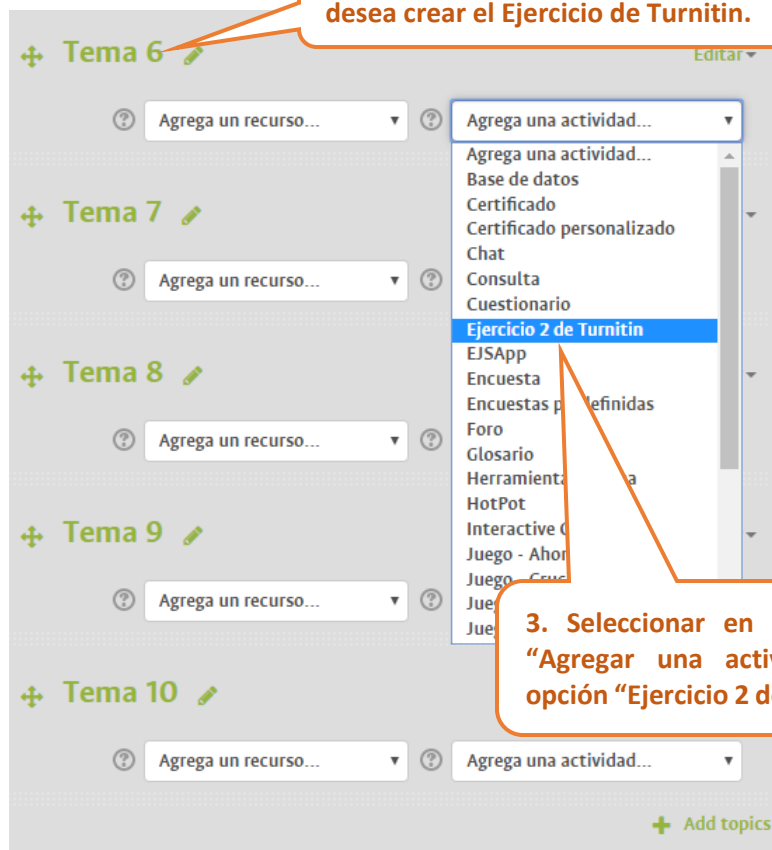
desea crear el Ejercicio de Turnitin.

Tema 6

Editar

Agrega un recurso...

Agrega una actividad...

Agrega una actividad...
Base de datos
Certificado
Certificado personalizado
Chat
Consulta
Cuestionario
Ejercicio 2 de Turnitin
EJSApp
Encuesta
Encuestas p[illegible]definidas
Foro
Glosario
Herramienta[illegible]a
HotPot
Interactive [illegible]
Juego - Ahor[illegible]
Juego - Cruc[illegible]
Jue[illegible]
Jue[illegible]

Tema 7

Agrega un recurso...

Tema 8

Agrega un recurso...

Tema 9

Agrega un recurso...

3. Seleccionar en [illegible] “Agregar una acti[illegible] opción “Ejercicio 2 d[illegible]

Tema 10

Agrega un recurso...

Agrega una actividad...

Add topics